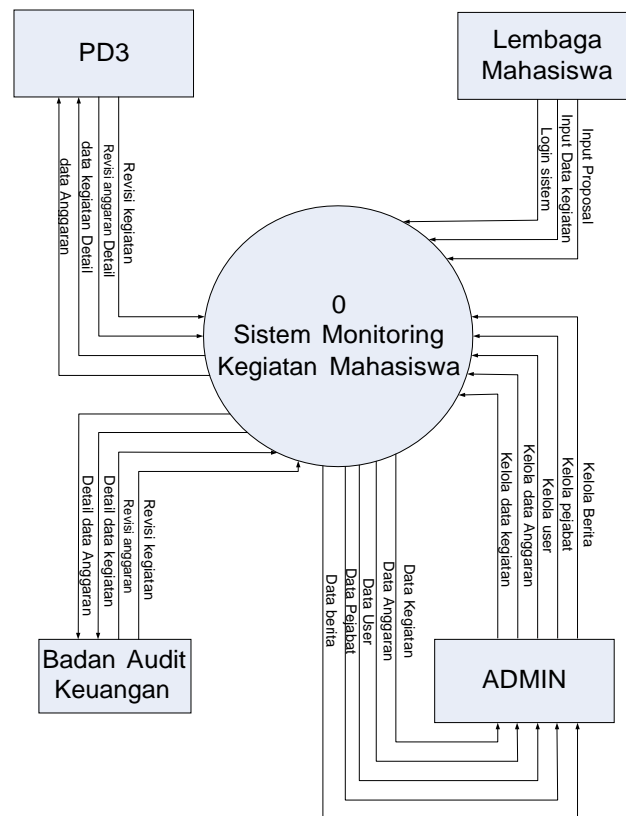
PD3

Lembaga Mahasiswa

Revisi kegiatan
Revisi anggaran Detail
data kegiatan Detail
data Anggaran

Input Proposal
Input Data kegiatan
Login sistem

0
Sistem Monitoring Kegiatan Mahasiswa

Revisi kegiatan
Revisi anggaran
Detail data kegiatan
Detail data Anggaran

Kelola Berita
Kelola pejabat
Kelola user
Kelola data Anggaran
Kelola data kegiatan

Data Kegiatan
Data Anggaran
Data User
Data Pejabat
Data berita

Badan Audit Keuangan

ADMIN